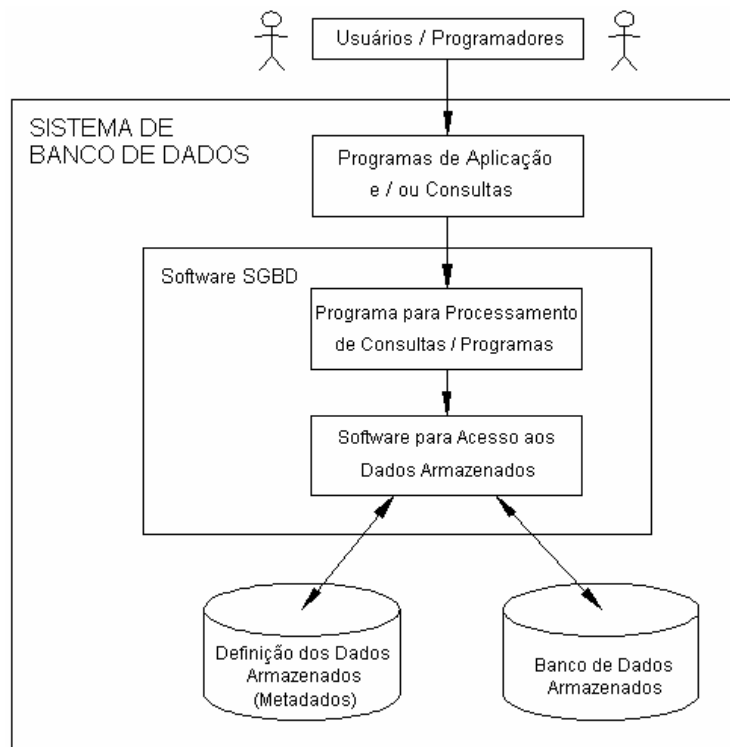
Usuários / Programadores

SISTEMA DE BANCO DE DADOS

Programas de Aplicação e / ou Consultas

Software SGBD

Programa para Processamento de Consultas / Programas

Software para Acesso aos Dados Armazenados

Definição dos Dados Armazenados (Metadados)

Banco de Dados Armazenados